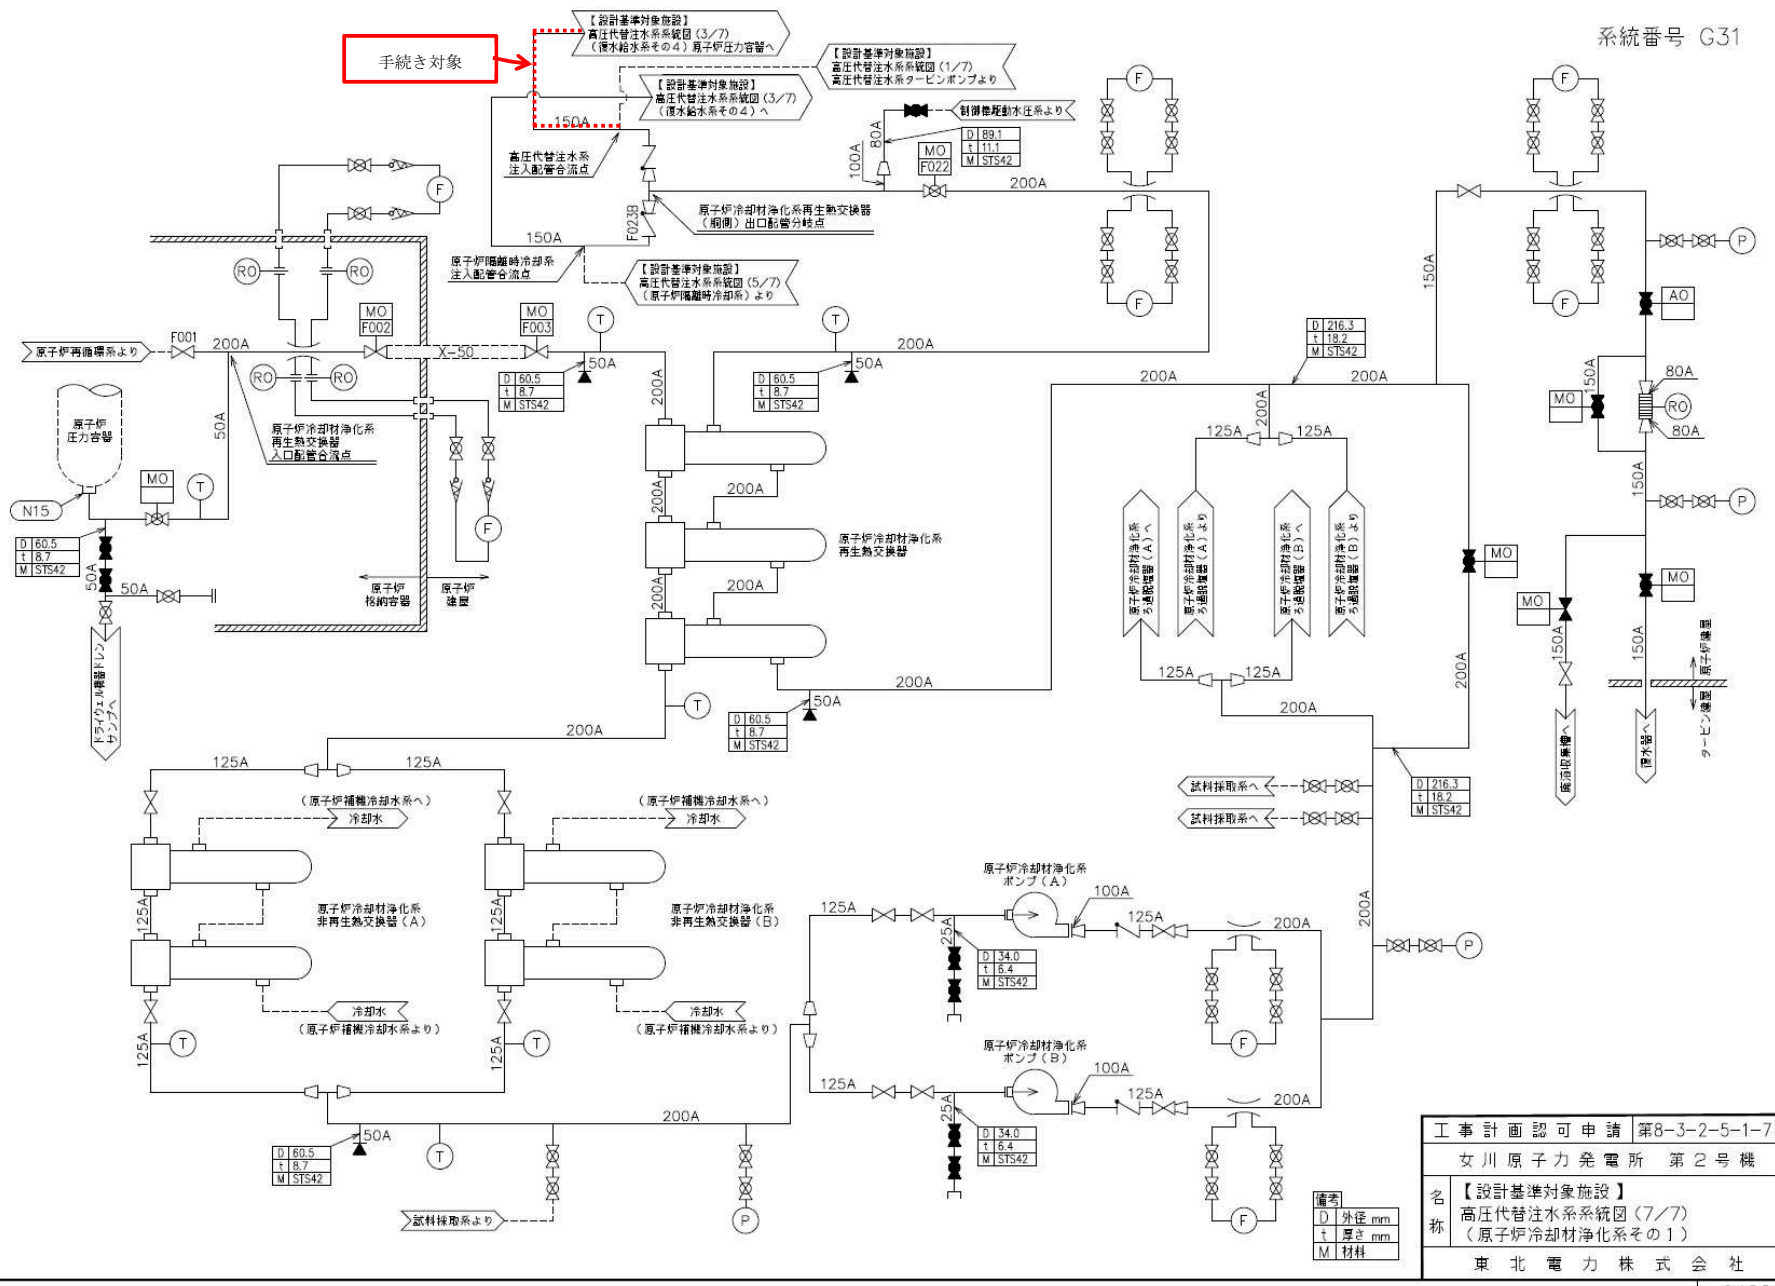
系統番号 G31

手続き対象

【設計基準対象施設】
高圧代替注水系系統図（3/7）
（復水給水系その４）原子炉圧力容器へ

【設計基準対象施設】
高圧代替注水系系統図（1/7）
高圧代替注水系タービンポンプより

【設計基準対象施設】
高圧代替注水系系統図（3/7）
（復水給水系その４）へ

150A

高圧代替注水系
注入配管合流点

原子炉冷却材浄化系再生熱交換器
（胴側）出口配管分岐点

F023B

150A

原子炉隔離時冷却系
注入配管合流点

【設計基準対象施設】
高圧代替注水系系統図（5/7）
（原子炉隔離時冷却系）より

制御棒駆動水圧系より

80A
100A

MO
F022

| D | 89.1 |
|---|---|
| t | 11.1 |
| M | STS42 |

200A

F
F
F
F
F
F

RO RO RO RO

MO F002
MO F003

T T

原子炉再循環系より
F001
200A
X-50
50A
50A
200A
200A

| D | 60.5 |
|---|---|
| t | 8.7 |
| M | STS42 |

| D | 60.5 |
|---|---|
| t | 8.7 |
| M | STS42 |

| D | 216.3 |
|---|---|
| t | 18.2 |
| M | STS42 |

200A
200A
150A

AO
MO
150A
80A
RO
80A
150A
P
P

原子炉
圧力容器

50A

原子炉冷却材浄化系
再生熱交換器
入口配管合流点

MO
T
N15

| D | 60.5 |
|---|---|
| t | 8.7 |
| M | STS42 |

50A
50A

ドライウェル機器ドレンサンプへ

原子炉
格納容器

原子炉
建屋

F

200A
200A
200A
200A

原子炉冷却材浄化系
再生熱交換器

125A
125A

原子炉冷却材浄化系ろ過脱塩器（A）へ
原子炉冷却材浄化系ろ過脱塩器（A）より
原子炉冷却材浄化系ろ過脱塩器（B）へ
原子炉冷却材浄化系ろ過脱塩器（B）より

125A
125A

MO
MO
MO
200A
150A
150A

原子炉建屋
タービン建屋

廃液収集槽へ
復水器へ

200A
50A
T

| D | 60.5 |
|---|---|
| t | 8.7 |
| M | STS42 |

200A
200A

125A
125A

（原子炉補機冷却水系へ）
冷却水
（原子炉補機冷却水系へ）
冷却水

試料採取系へ
試料採取系へ

| D | 216.3 |
|---|---|
| t | 18.2 |
| M | STS42 |

125A
125A

原子炉冷却材浄化系
非再生熱交換器（A）

原子炉冷却材浄化系
非再生熱交換器（B）

原子炉冷却材浄化系
ポンプ（A）

100A
125A
125A
200A
25A

| D | 34.0 |
|---|---|
| t | 6.4 |
| M | STS42 |

200A
P

冷却水
（原子炉補機冷却水系より）
冷却水
（原子炉補機冷却水系より）

125A
T
125A
T

原子炉冷却材浄化系
ポンプ（B）

125A
100A
125A
200A
25A

| D | 34.0 |
|---|---|
| t | 6.4 |
| M | STS42 |

F
F

200A
50A

| D | 60.5 |
|---|---|
| t | 8.7 |
| M | STS42 |

T
P

試料採取系より

| 備考 | |
|---|---|
| D | 外径 mm |
| t | 厚さ mm |
| M | 材料 |

| 工事計画認可申請 | 第8-3-2-5-1-7 |
|---|---|
| 女川原子力発電所 | 第２号機 |
| 名称 | 【設計基準対象施設】高圧代替注水系系統図（7/7）（原子炉冷却材浄化系その１） |
| 東北電力株式会社 | |